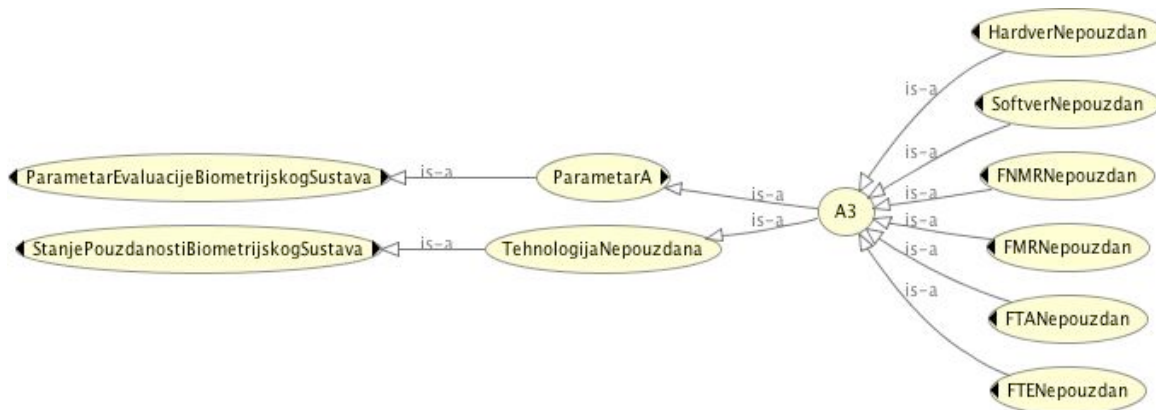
HardverNepouzdan
SoftverNepouzdan
FNMRNepouzdan
FMRNepouzdan
FTANepouzdan
FTENepouzdan
is-a
is-a
is-a
is-a
is-a
is-a
A3
is-a
is-a
ParametarA
TehnologijaNepouzdana
is-a
is-a
ParametarEvaluacijeBiometrijskogSustava
StanjePouzdanostiBiometrijskogSustava